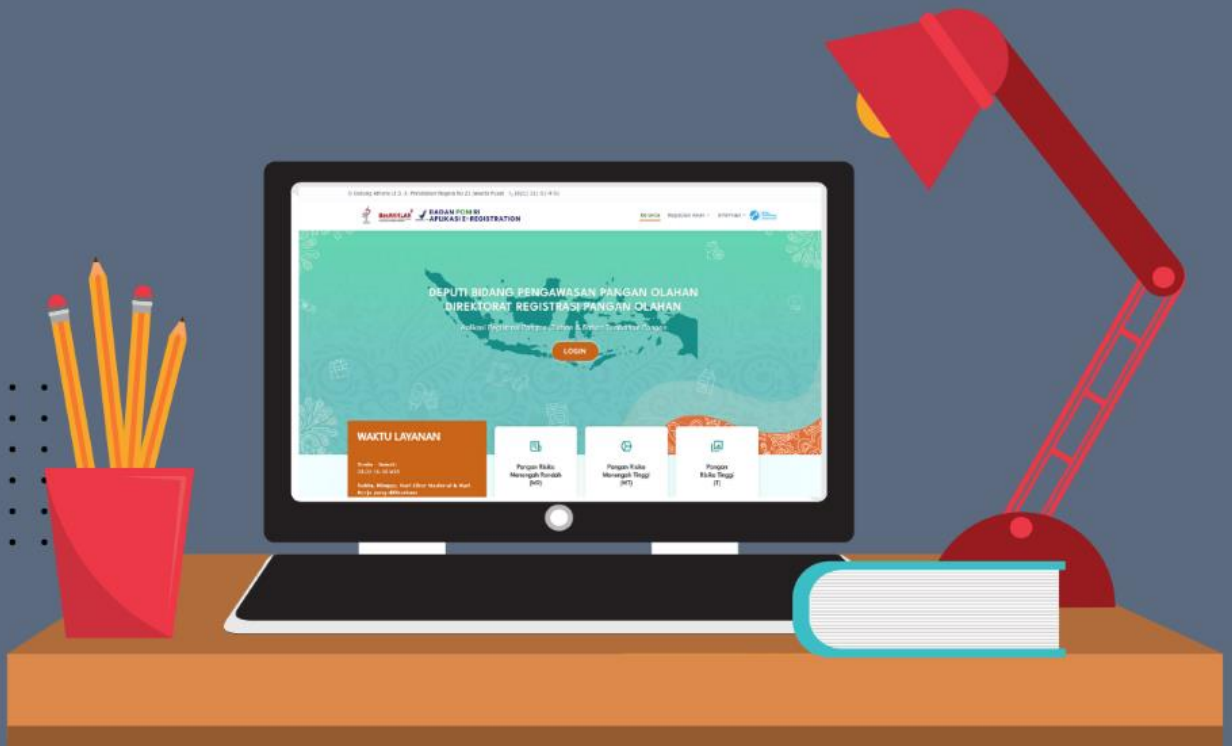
BADAN POM RI
APLIKASI E-REGISTRATION

Beranda

DEPUTI BIDANG PENGAWASAN PANGAN OLAHAN
DIREKTORAT REGISTRASI PANGAN OLAHAN

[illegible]

LOGIN

WAKTU LAYANAN

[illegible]

Pangan Risiko Menengah Rendah (MR)

Pangan Risiko Menengah Tinggi (MT)

Pangan Risiko Tinggi (T)